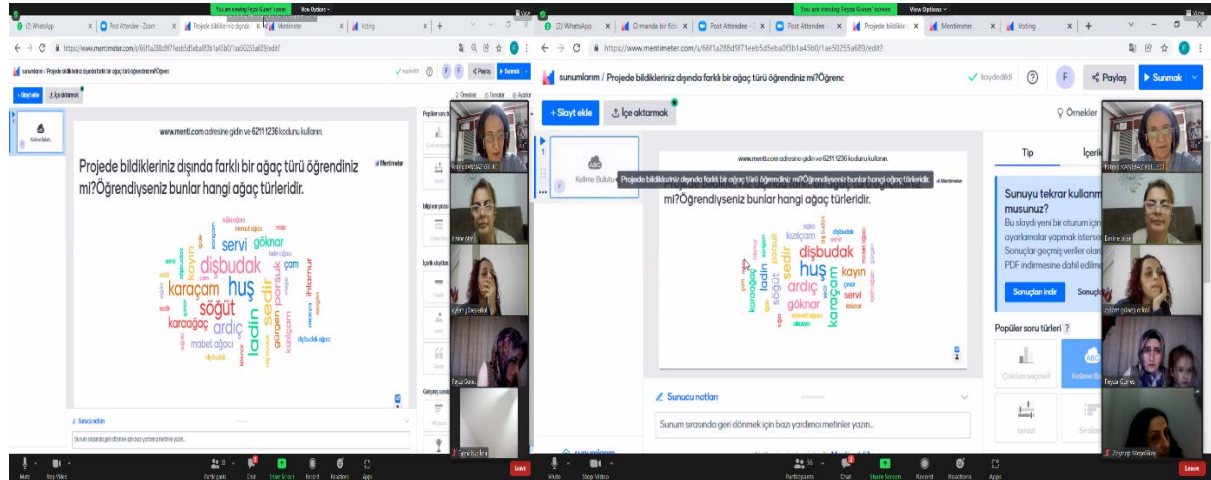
You are viewing Feyza Guner's screen   View Options

(2) WhatsApp | Post Attendee - Zoom | Projede bildikleriniz dışında | Mentimeter | Voting

https://www.mentimeter.com/s/66f1a288d9f71eeb5d5eba0f3b1a45b0/1ae50255a689/edit?

sunumlarım / Projede bildikleriniz dışında farklı bir ağaç türü öğrendiniz mi?Öğrenc

+ Slayt ekle | İçe aktarmak

www.menti.com adresine gidin ve 6211 1236 kodunu kullanın.

Projede bildikleriniz dışında farklı bir ağaç türü öğrendiniz mi?Öğrendiyseniz bunlar hangi ağaç türleridir.

Mentimeter

servi göknar dişbudak huş karaçam söğüt ardıç karaağaç ladin sedir kayın çam ıhlamur porsuk gürgen kızılcam mabet ağacı dişbudak ağacı

Sunucu notları

Sunum sırasında geri dönmek için bazı yardımcı metinler yazın...

Mute | Stop Video | Participants | Chat | Share Screen | Record | Reactions | Apps | Leave

You are viewing Feyza Guner's screen   View Options

(2) WhatsApp | Ormanda bir fidan | Post Attendee | Projede bildikleri | Mentimeter | Voting

https://www.mentimeter.com/s/66f1a288d9f71eeb5d5eba0f3b1a45b0/1ae50255a689/edit?

sunumlarım / Projede bildikleriniz dışında farklı bir ağaç türü öğrendiniz mi?Öğrenc

kaydedildi | Paylaş | Sunmak

+ Slayt ekle | İçe aktarmak | Örnekler

Kelime Bulutu

Projede bildikleriniz dışında farklı bir ağaç türü öğrendiniz mi?Öğrendiyseniz bunlar hangi ağaç türleridir.

www.menti.com adresine gidin ve 6211 1236 kodunu kullanın.

dişbudak huş kayın ladin sedir ardıç göknar servi karaçam karaağaç söğüt porsuk kızılçam çınar

Tip | İçerik

Sunuyu tekrar kullanmak musunuz?
Bu slaydı yeni bir oturum için ayarlamalar yapmak isterseniz Sonuçlar geçmiş veriler olan PDF indirmesine dahil edilm

Sonuçları indir

Popüler soru türleri

Çoktan seçmeli | Kelime Bulutu

Sunucu notları

Sunum sırasında geri dönmek için bazı yardımcı metinler yazın...

Feyza Güner

Zeynep Meşelikaş

Mute | Stop Video | Participants | Chat | Share Screen | Record | Reactions | Apps | Leave